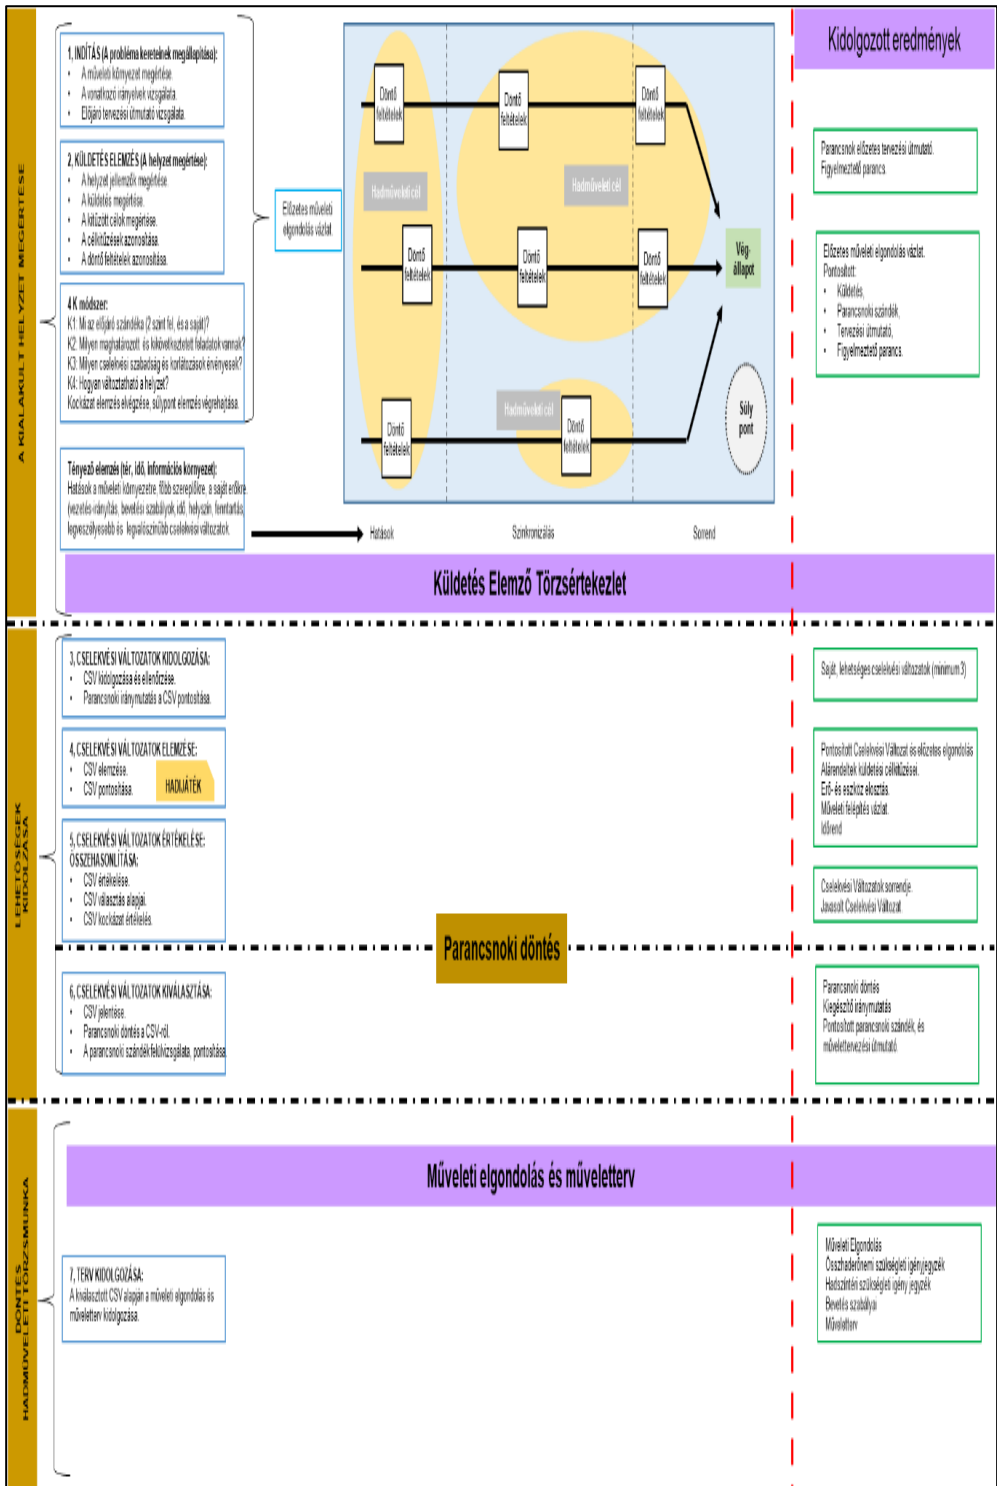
A KIALAKULT HELYZET MEGÉRTÉSE

1. INDÍTÁS (A probléma kereteinek megállapítása):
• A műveleti környezet megértése.
• A vonatkozó irányelvek vizsgálata.
• Elöljáró tervezési útmutató vizsgálata.

2. KÜLDETÉS ELEMZÉS (A helyzet megértése):
• A helyzet jellemzők megértése.
• A küldetés megértése.
• A kitűzött célok megértése.
• A célkitűzések azonosítása.
• A döntő feltételek azonosítása.

4 K módszer:
K1: Mi az elöljáró szándéka (2 szint fel, és a saját)?
K2: Milyen meghatározott és kikövetkeztetett feladatok vannak?
K3: Milyen cselekvési szabadság és korlátozások érvényesek?
K4: Hogyan változtatható a helyzet?
Kockázat elemzés elvégzése, súlypont elemzés végrehajtása.

Tényező elemzés (tér, idő, információs környezet):
Hatások a műveleti környezetre, főbb szereplőkre, a saját erőkre (vezetés-irányítás, bevetési szabályok, idő, helyszín, fenntartás, legveszélyesebb és legvalószínűbb cselekvési változatok.

Előzetes műveleti elgondolás vázlat

Döntő feltételek
Döntő feltételek
Döntő feltételek
Hadműveleti cél
Hadműveleti cél
Döntő feltételek
Döntő feltételek
Döntő feltételek
Vég-állapot
Hadműveleti cél
Döntő feltételek
Döntő feltételek
Súly pont

Hatások
Szinkronizálás
Sorend

Kidolgozott eredmények

Parancsnok előzetes tervezési útmutató.
Figyelmeztető parancs.

Előzetes műveleti elgondolás vázlat.
Pontosított:
• Küldetés,
• Parancsnoki szándék,
• Tervezési útmutató,
• Figyelmeztető parancs.

Küldetés Elemző Törzsértekezlet

LEHETŐSÉGEK KIDOLGOZÁSA

3. CSELEKVÉSI VÁLTOZATOK KIDOLGOZÁSA:
• CSV kidolgozása és ellenőrzése.
• Parancsnoki iránymutatás a CSV pontosítása.

4. CSELEKVÉSI VÁLTOZATOK ELEMZÉSE:
• CSV elemzése.
• CSV pontosítása.
HADIJÁTÉK

5. CSELEKVÉSI VÁLTOZATOK ÉRTÉKELÉSE-ÖSSZEHASONLÍTÁSA:
• CSV értékelése.
• CSV választás alapjai.
• CSV kockázati értékelés.

Saját, lehetséges cselekvési változatok (minimum 3)

Pontosított Cselekvési Változat és előzetes elgondolás
Alárendeltek küldetési célkitűzései.
Erő- és eszköz elosztás.
Műveleti felépítés vázlat.
Időrend

Cselekvési Változatok sorrendje.
Javasolt Cselekvési Változat

Parancsnoki döntés

6. CSELEKVÉSI VÁLTOZATOK KIVÁLASZTÁSA:
• CSV jelentése.
• Parancsnoki döntés a CSV-ről.
• A parancsnoki szándék felülvizsgálata, pontosítása.

Parancsnoki döntés
Kiegészítő iránymutatás
Pontosított parancsnoki szándék, és műveletetervezési útmutató.

DÖNTÉS HADMŰVELETI TÖRZSMUNKA

Műveleti elgondolás és műveletterv

7. TERV KIDOLGOZÁSA:
A kiválasztott CSV alapján a műveleti elgondolás és műveletterv kidolgozása.

Műveleti Elgondolás
Összhaderőnemi szükségleti igényjegyzék
Hadszíntéri szükségleti igény jegyzék
Bevetés szabálya
Műveletterv